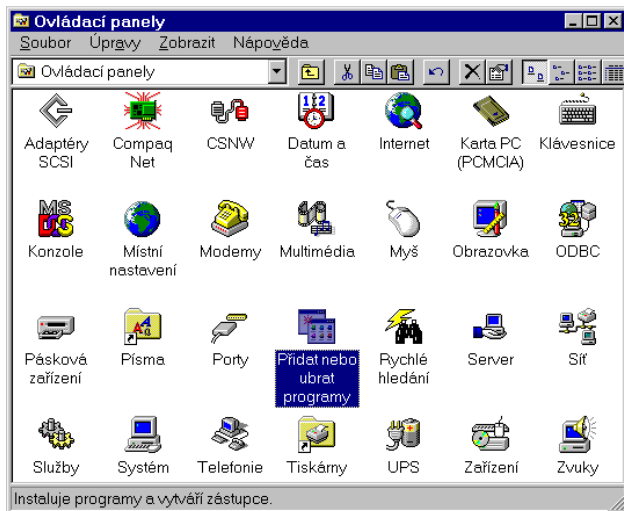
Ovládací panely

Soubor Úpravy Zobrazit Nápověda

Ovládací panely

Adaptéry SCSI
Compaq Net
CSNW
Datum a čas
Internet
Karta PC (PCMCIA)
Klávesnice

Konzole
Místní nastavení
Modemy
Multimédia
Myš
Obrazovka
ODBC

Pásková zařízení
Písma
Porty
Přidat nebo ubrat programy
Rychlé hledání
Server
Síť

Služby
Systém
Telefonie
Tiskárny
UPS
Zařízení
Zvuky

Instaluje programy a vytváří zástupce.